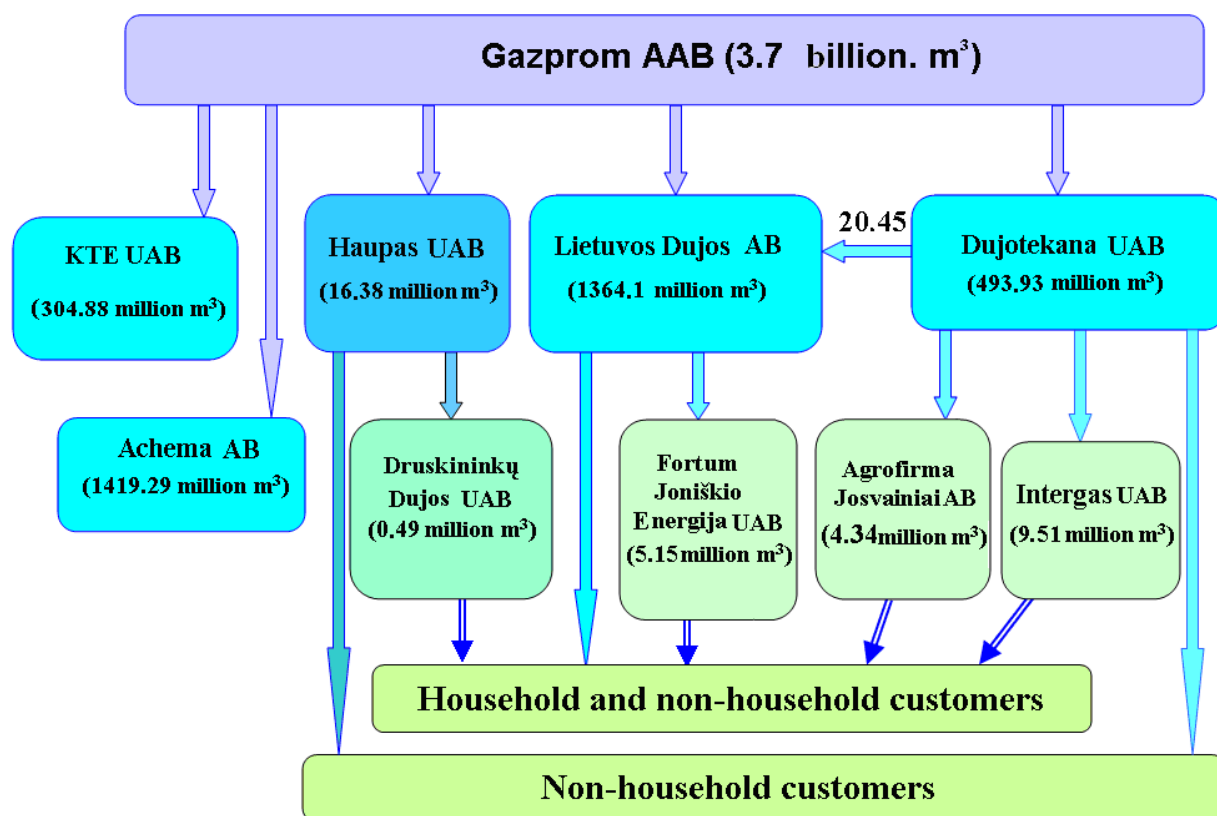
Gazprom AAB (3.7 billion. $m^3$)

KTE UAB
(304.88 million $m^3$)

Haupas UAB
(16.38 million $m^3$)

Lietuvos Dujos AB
(1364.1 million $m^3$)

20.45

Dujotekana UAB
(493.93 million $m^3$)

Achema AB
(1419.29 million $m^3$)

Druskininkų Dujos UAB
(0.49 million $m^3$)

Fortum Joniškio Energija UAB
(5.15million $m^3$)

Agrofirma Josvainiai AB
(4.34million $m^3$)

Intergas UAB
(9.51 million $m^3$)

Household and non-household customers

Non-household customers